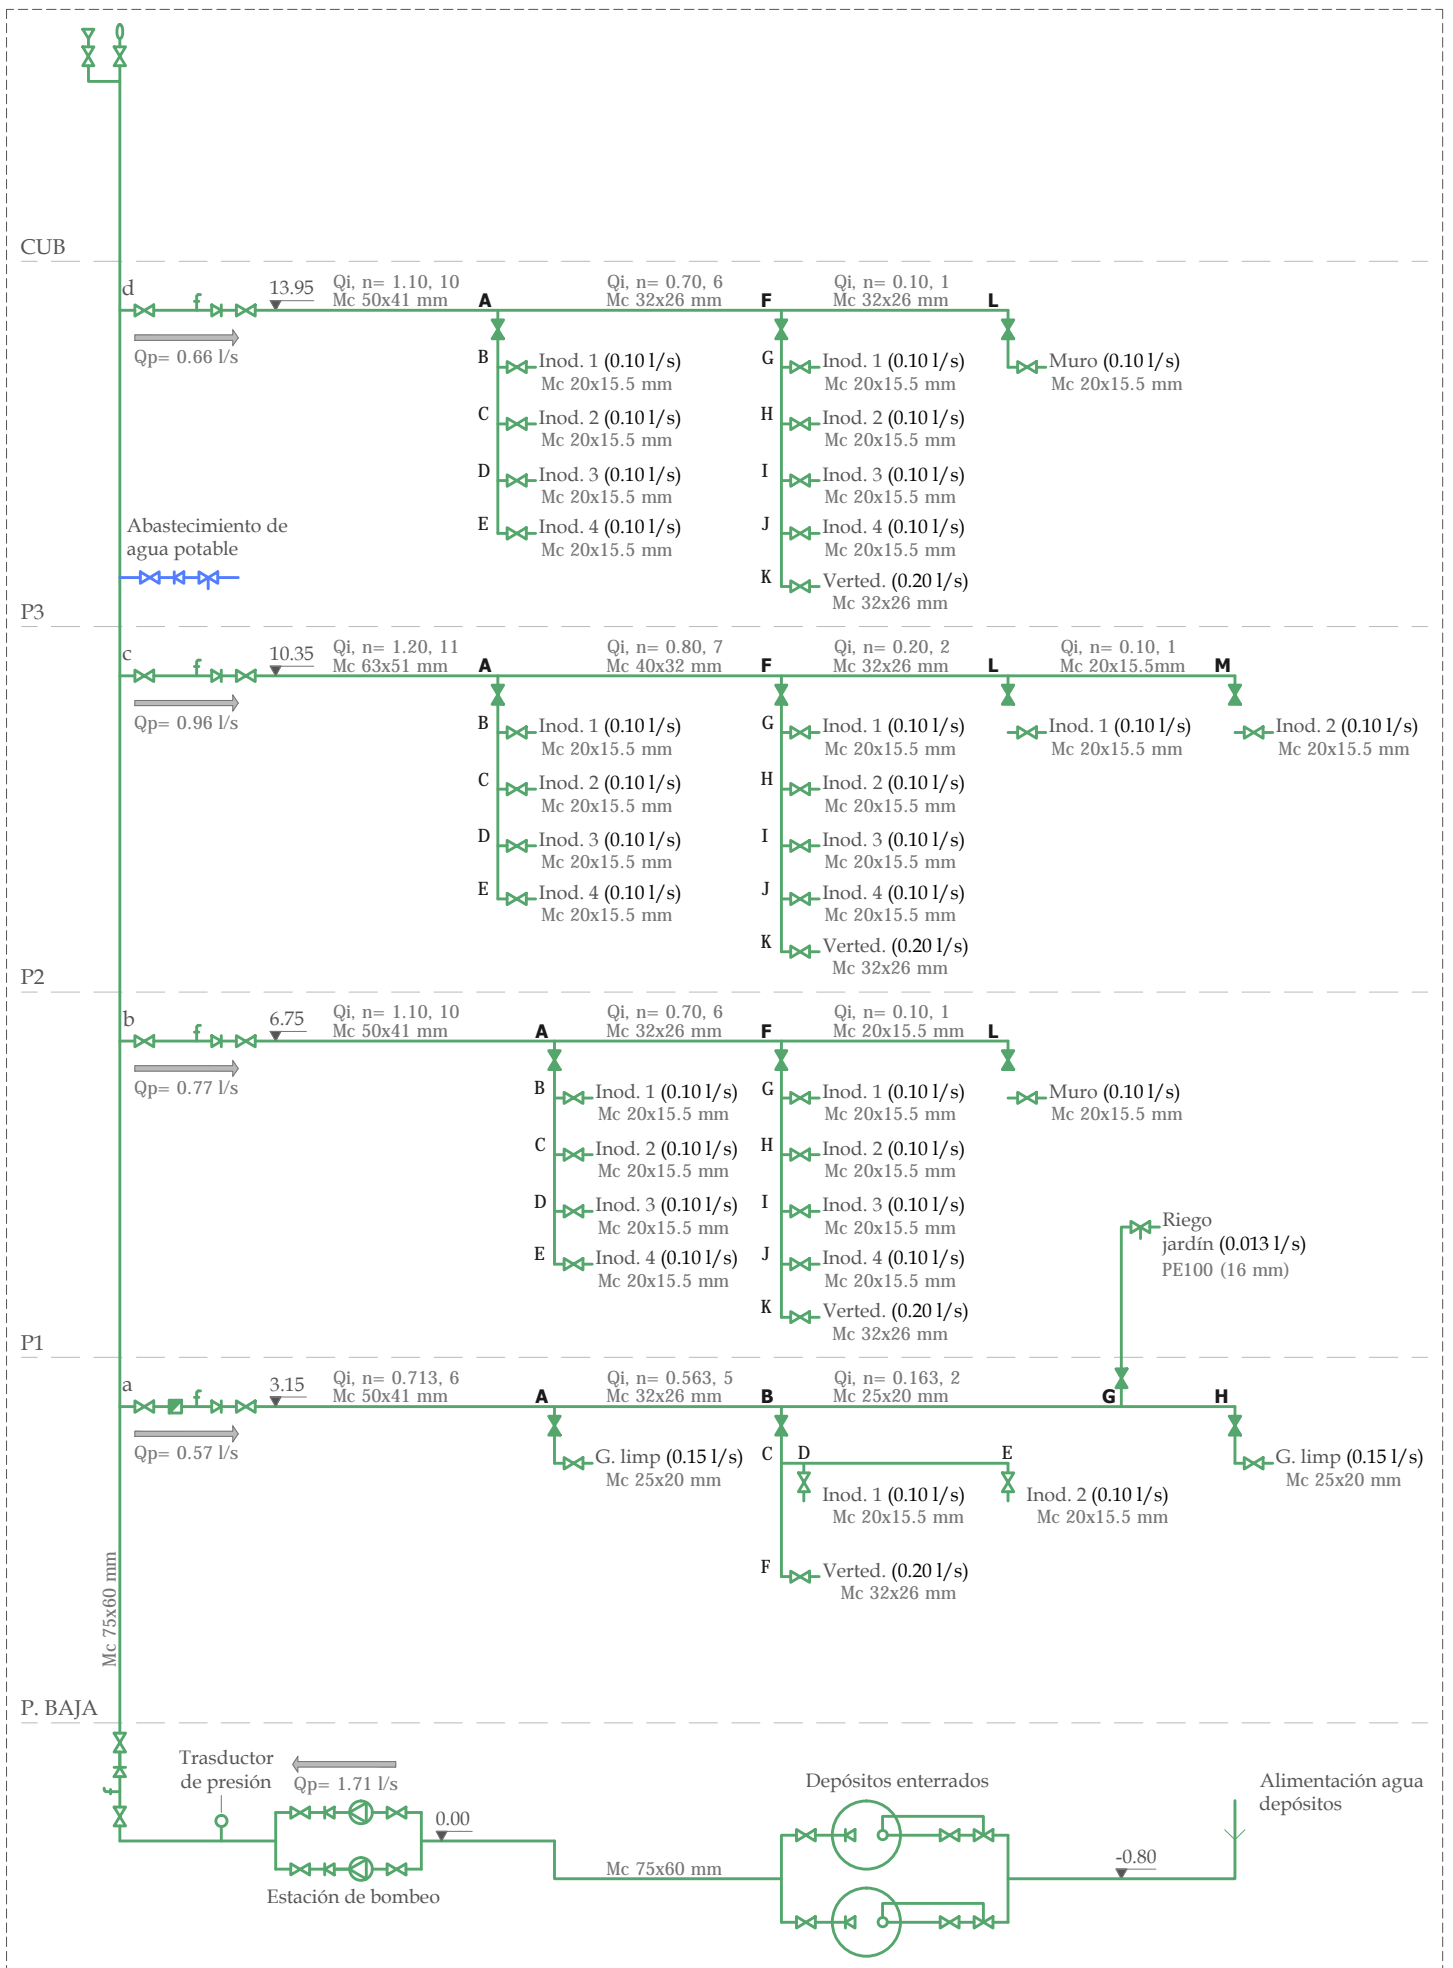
CUB

d
13.95
Qi, n= 1.10, 10
Mc 50x41 mm
A
Qi, n= 0.70, 6
Mc 32x26 mm
F
Qi, n= 0.10, 1
Mc 32x26 mm
L
Qp= 0.66 l/s
B Inod. 1 (0.10 l/s) Mc 20x15.5 mm
C Inod. 2 (0.10 l/s) Mc 20x15.5 mm
D Inod. 3 (0.10 l/s) Mc 20x15.5 mm
E Inod. 4 (0.10 l/s) Mc 20x15.5 mm
G Inod. 1 (0.10 l/s) Mc 20x15.5 mm
H Inod. 2 (0.10 l/s) Mc 20x15.5 mm
I Inod. 3 (0.10 l/s) Mc 20x15.5 mm
J Inod. 4 (0.10 l/s) Mc 20x15.5 mm
K Verted. (0.20 l/s) Mc 32x26 mm
Muro (0.10 l/s) Mc 20x15.5 mm

Abastecimiento de agua potable

P3

c
10.35
Qi, n= 1.20, 11
Mc 63x51 mm
A
Qi, n= 0.80, 7
Mc 40x32 mm
F
Qi, n= 0.20, 2
Mc 32x26 mm
L
Qi, n= 0.10, 1
Mc 20x15.5mm
M
Qp= 0.96 l/s
B Inod. 1 (0.10 l/s) Mc 20x15.5 mm
C Inod. 2 (0.10 l/s) Mc 20x15.5 mm
D Inod. 3 (0.10 l/s) Mc 20x15.5 mm
E Inod. 4 (0.10 l/s) Mc 20x15.5 mm
G Inod. 1 (0.10 l/s) Mc 20x15.5 mm
H Inod. 2 (0.10 l/s) Mc 20x15.5 mm
I Inod. 3 (0.10 l/s) Mc 20x15.5 mm
J Inod. 4 (0.10 l/s) Mc 20x15.5 mm
K Verted. (0.20 l/s) Mc 32x26 mm
Inod. 1 (0.10 l/s) Mc 20x15.5 mm
Inod. 2 (0.10 l/s) Mc 20x15.5 mm

P2

b
6.75
Qi, n= 1.10, 10
Mc 50x41 mm
A
Qi, n= 0.70, 6
Mc 32x26 mm
F
Qi, n= 0.10, 1
Mc 20x15.5 mm
L
Qp= 0.77 l/s
B Inod. 1 (0.10 l/s) Mc 20x15.5 mm
C Inod. 2 (0.10 l/s) Mc 20x15.5 mm
D Inod. 3 (0.10 l/s) Mc 20x15.5 mm
E Inod. 4 (0.10 l/s) Mc 20x15.5 mm
G Inod. 1 (0.10 l/s) Mc 20x15.5 mm
H Inod. 2 (0.10 l/s) Mc 20x15.5 mm
I Inod. 3 (0.10 l/s) Mc 20x15.5 mm
J Inod. 4 (0.10 l/s) Mc 20x15.5 mm
K Verted. (0.20 l/s) Mc 32x26 mm
Muro (0.10 l/s) Mc 20x15.5 mm
Riego jardín (0.013 l/s) PE100 (16 mm)

P1

a
3.15
Qi, n= 0.713, 6
Mc 50x41 mm
A
Qi, n= 0.563, 5
Mc 32x26 mm
B
Qi, n= 0.163, 2
Mc 25x20 mm
G
H
Qp= 0.57 l/s
G. limp (0.15 l/s) Mc 25x20 mm
C
D
E
Inod. 1 (0.10 l/s) Mc 20x15.5 mm
Inod. 2 (0.10 l/s) Mc 20x15.5 mm
F Verted. (0.20 l/s) Mc 32x26 mm
G. limp (0.15 l/s) Mc 25x20 mm
Mc 75x60 mm

P. BAJA

Trasductor de presión
Qp= 1.71 l/s
0.00
Estación de bombeo
Mc 75x60 mm
Depósitos enterrados
-0.80
Alimentación agua depósitos